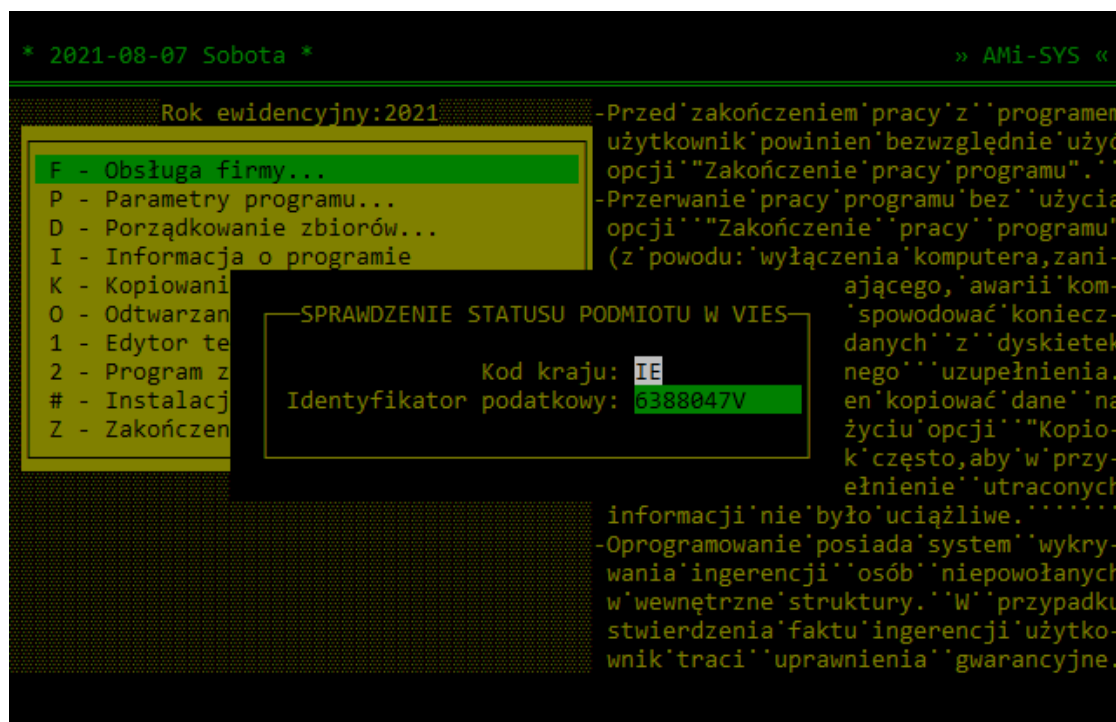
* 2021-08-07 Sobota *

» AMi-SYS «

Rok ewidencyjny:2021

F - Obsługa firmy...
P - Parametry programu...
D - Porządkowanie zbiorów...
I - Informacja o programie
K - Kopiowani
O - Odtwarzan
1 - Edytor te
2 - Program z
# - Instalacj
Z - Zakończen

-Przed˙zakończeniem˙pracy˙z˙˙programem
użytkownik˙powinien˙bezwzględnie˙użyć
opcji˙"Zakończenie˙pracy˙programu".˙˙
-Przerwanie˙pracy˙programu˙bez˙˙użycia
opcji˙˙"Zakończenie˙˙pracy˙˙programu"
(z˙powodu:˙wyłączenia˙komputera,zani-
ającego,˙awarii˙kom-
˙spowodować˙koniecz-
danych˙˙z˙˙dyskietek
nego˙˙˙uzupełnienia.
en˙kopiować˙dane˙˙na
życiu˙opcji˙˙"Kopio-
k˙często,aby˙w˙przy-
ełnienie˙˙utraconych
informacji˙nie˙było˙uciążliwe.˙˙˙˙˙˙
-Oprogramowanie˙posiada˙system˙˙wykry-
wania˙ingerencji˙˙osób˙˙niepowołanych
w˙wewnętrzne˙struktury.˙˙W˙˙przypadku
stwierdzenia˙faktu˙ingerencji˙użytko-
wnik˙traci˙˙uprawnienia˙˙gwarancyjne.

SPRAWDZENIE STATUSU PODMIOTU W VIES

Kod kraju: IE
Identyfikator podatkowy: 6388047V